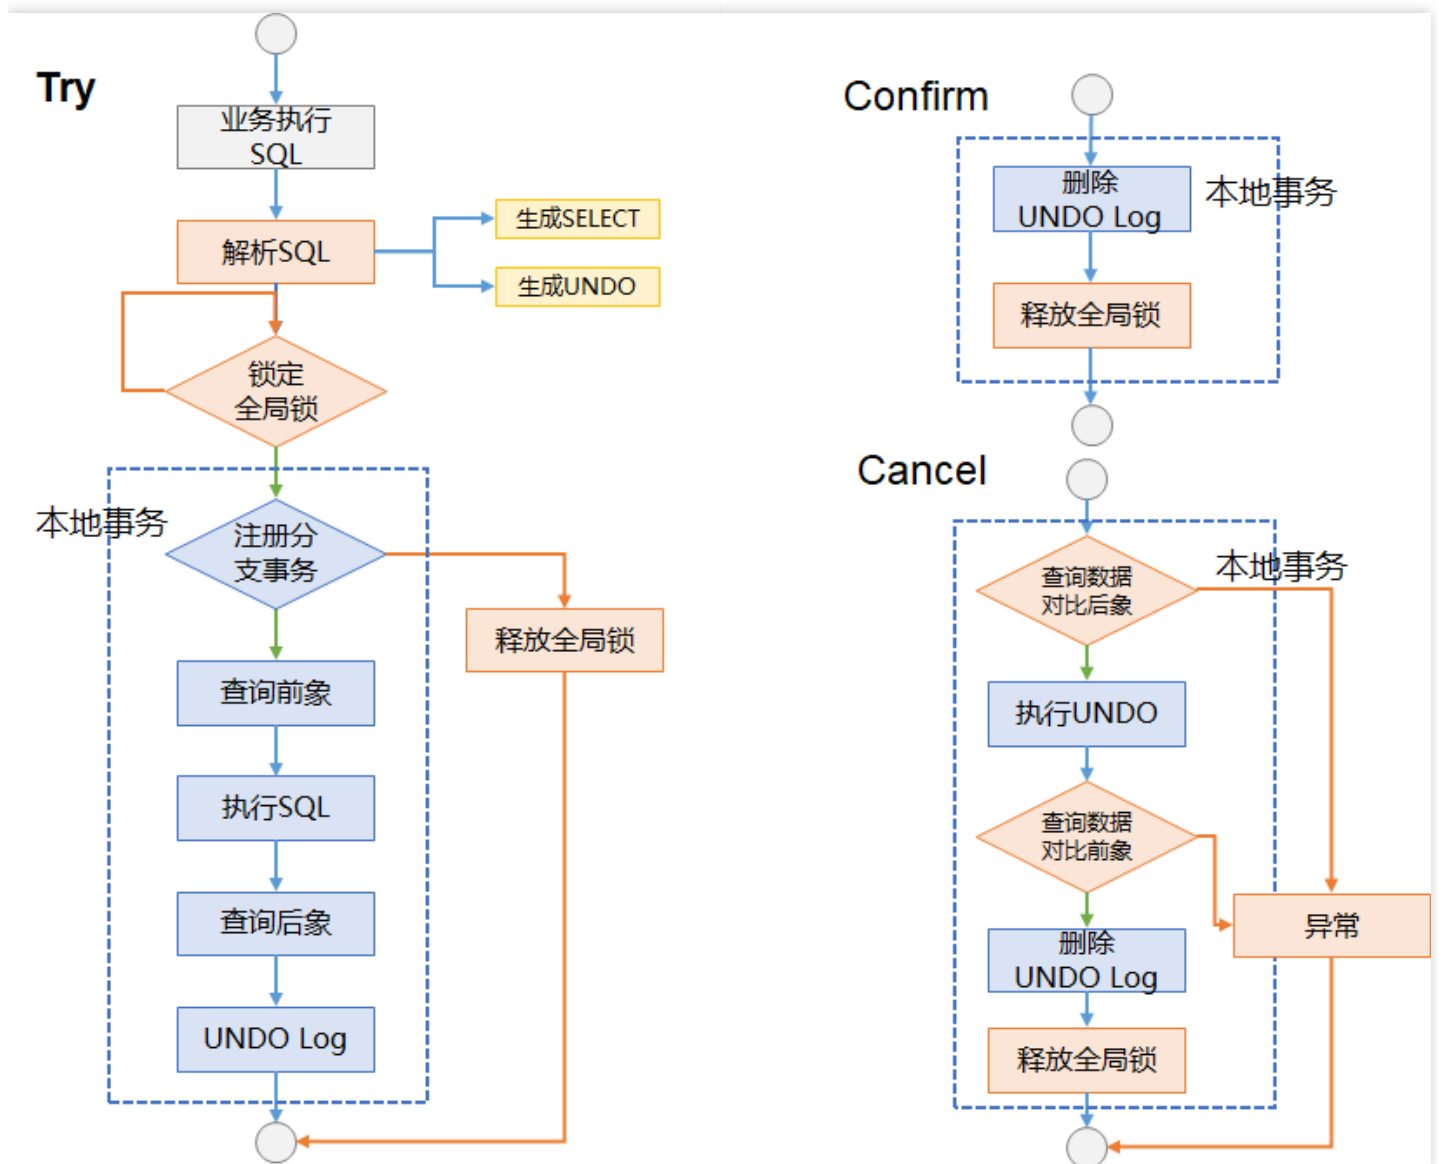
Try

业务执行 SQL

解析SQL

生成SELECT

生成UNDO

锁定 全局锁

本地事务

注册分 支事务

释放全局锁

查询前象

执行SQL

查询后象

UNDO Log

Confirm

删除 UNDO Log

本地事务

释放全局锁

Cancel

查询数据 对比后象

本地事务

执行UNDO

查询数据 对比前象

异常

删除 UNDO Log

释放全局锁